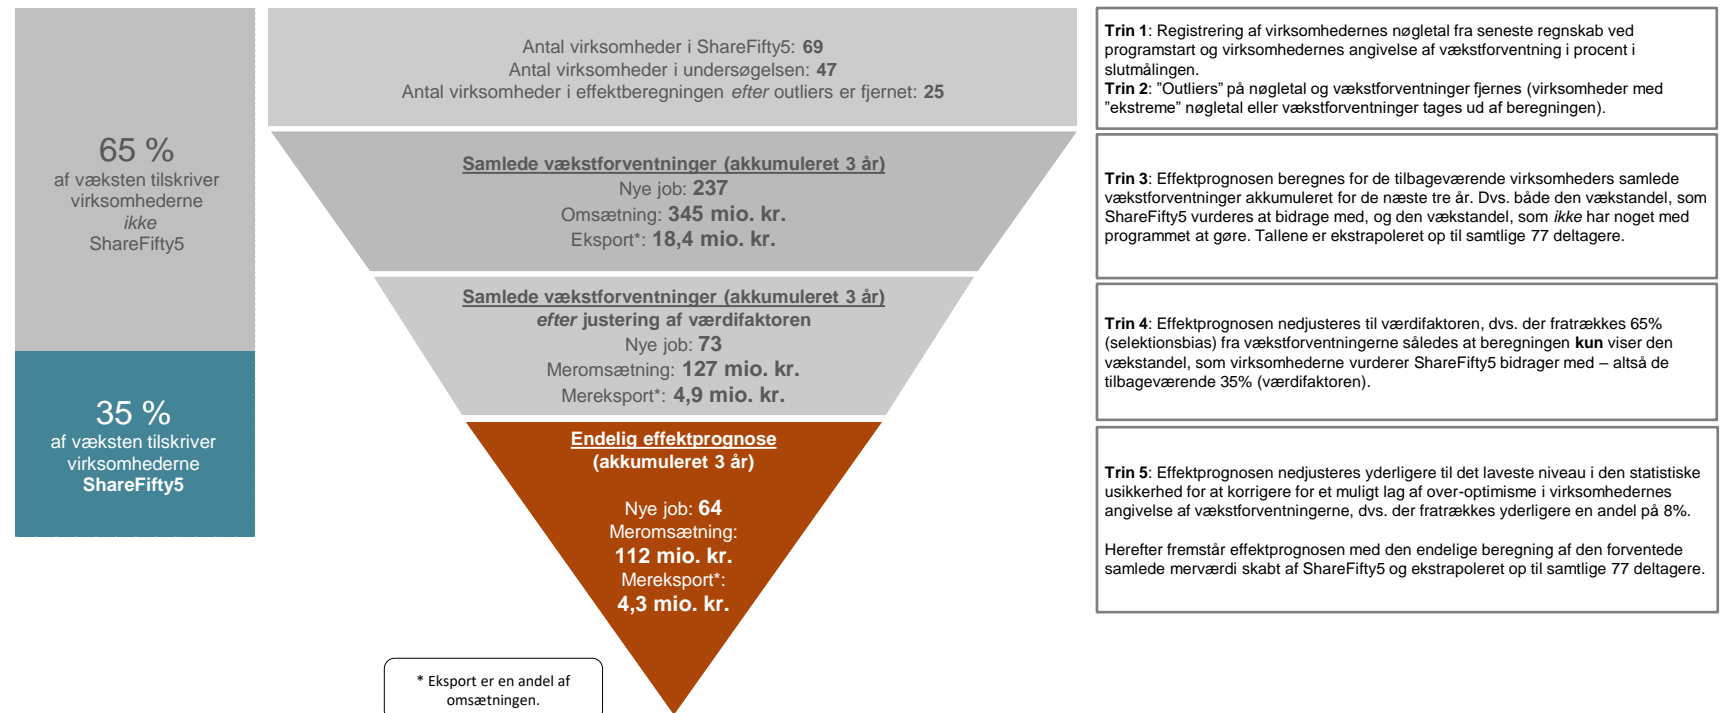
65 %
af væksten tilskriver virksomhederne *ikke* ShareFifty5

35 %
af væksten tilskriver virksomhederne **ShareFifty5**

Antal virksomheder i ShareFifty5: **69**
Antal virksomheder i undersøgelsen: **47**
Antal virksomheder i effektberegningen *efter* outliers er fjernet: **25**

Samlede vækstforventninger (akkumuleret 3 år)
Nye job: **237**
Omsætning: **345 mio. kr.**
Eksport*: **18,4 mio. kr.**

Samlede vækstforventninger (akkumuleret 3 år)
*efter* justering af værdifaktoren
Nye job: **73**
Meromsætning: **127 mio. kr.**
Mereksport*: **4,9 mio. kr.**

Endelig effektprognose
(akkumuleret 3 år)

Nye job: **64**
Meromsætning:
**112 mio. kr.**
Mereksport*:
**4,3 mio. kr.**

* Eksport er en andel af omsætningen.

**Trin 1**: Registrering af virksomhedernes nøgletal fra seneste regnskab ved programstart og virksomhedernes angivelse af vækstforventning i procent i slutmålingen.
**Trin 2**: "Outliers" på nøgletal og vækstforventninger fjernes (virksomheder med "ekstreme" nøgletal eller vækstforventninger tages ud af beregningen).

**Trin 3**: Effektprognosen beregnes for de tilbageværende virksomheders samlede vækstforventninger akkumuleret for de næste tre år. Dvs. både den vækstandel, som ShareFifty5 vurderes at bidrage med, og den vækstandel, som *ikke* har noget med programmet at gøre. Tallene er ekstrapoleret op til samtlige 77 deltagere.

**Trin 4**: Effektprognosen nedjusteres til værdifaktoren, dvs. der fratrækkes 65% (selektionsbias) fra vækstforventningerne således at beregningen **kun** viser den vækstandel, som virksomhederne vurderer ShareFifty5 bidrager med – altså de tilbageværende 35% (værdifaktoren).

**Trin 5**: Effektprognosen nedjusteres yderligere til det laveste niveau i den statistiske usikkerhed for at korrigere for et muligt lag af over-optimisme i virksomhedernes angivelse af vækstforventningerne, dvs. der fratrækkes yderligere en andel på 8%.

Herefter fremstår effektprognosen med den endelige beregning af den forventede samlede merværdi skabt af ShareFifty5 og ekstrapoleret op til samtlige 77 deltagere.